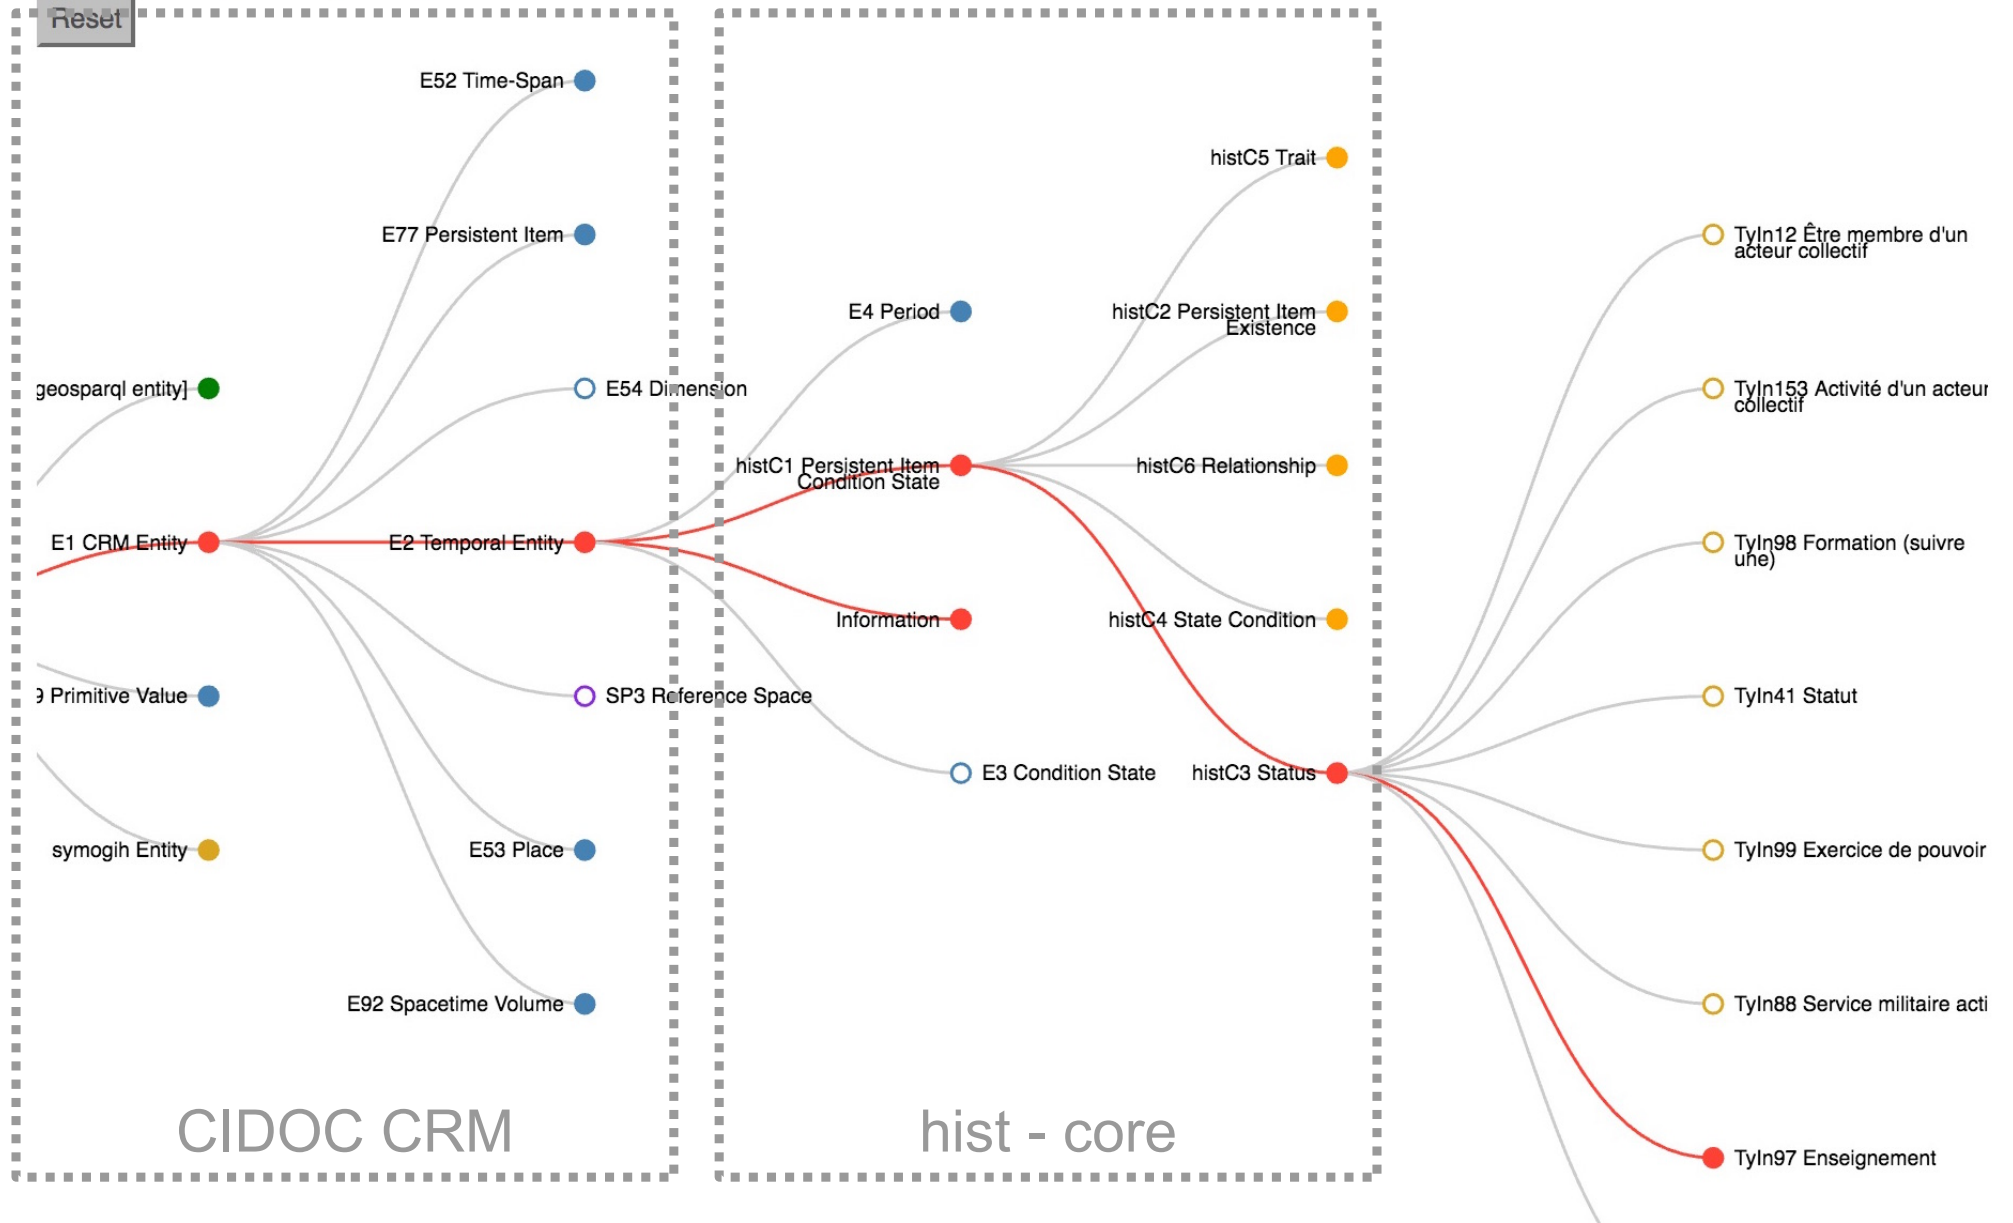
Reset

E52 Time-Span

E77 Persistent Item

geosparql entity]

E54 Dimension

E1 CRM Entity

E2 Temporal Entity

) Primitive Value

SP3 Reference Space

symogih Entity

E53 Place

E92 Spacetime Volume

CIDOC CRM

histC5 Trait

E4 Period

histC2 Persistent Item Existence

histC1 Persistent Item Condition State

histC6 Relationship

Information

histC4 State Condition

E3 Condition State

histC3 Status

hist - core

TyIn12 Être membre d'un acteur collectif

TyIn153 Activité d'un acteur collectif

TyIn98 Formation (suivre une)

TyIn41 Statut

TyIn99 Exercice de pouvoir

TyIn88 Service militaire acti

TyIn97 Enseignement